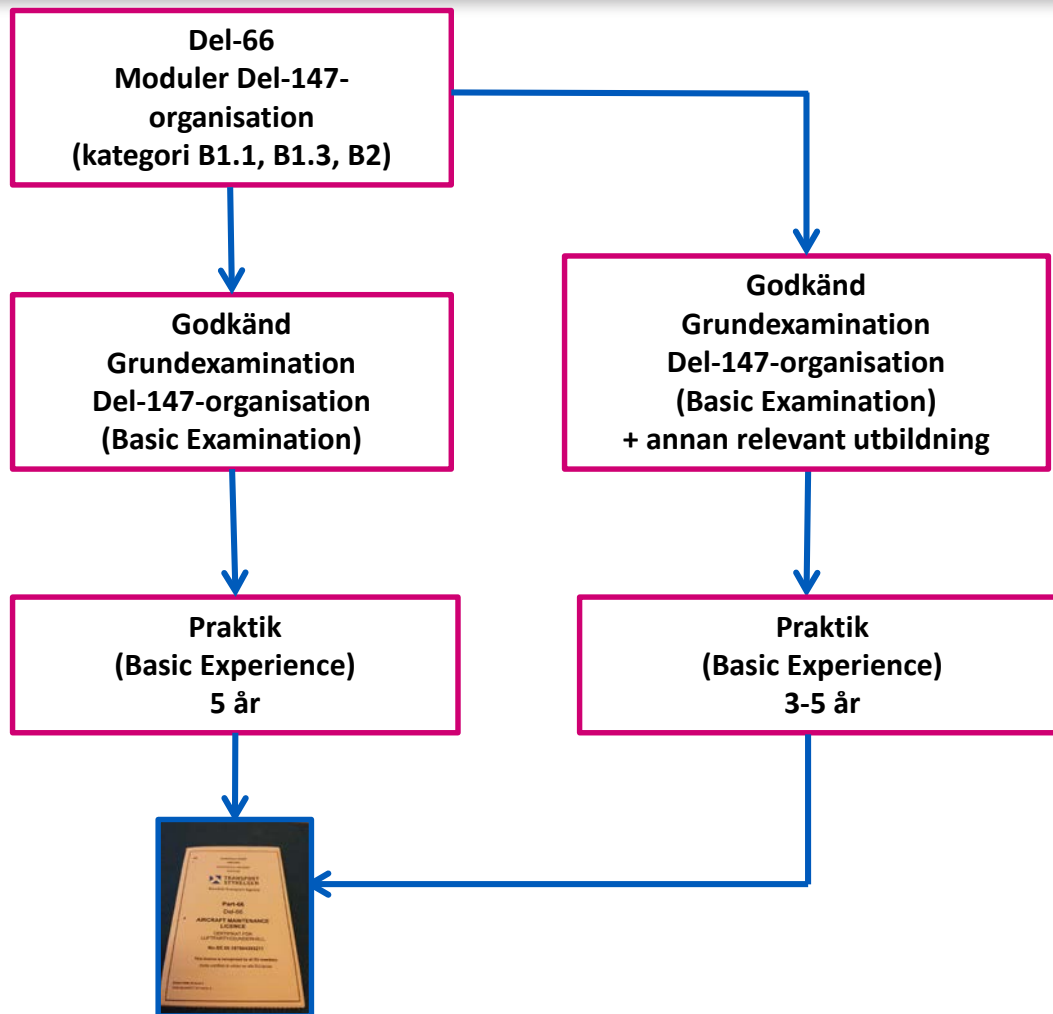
Del-66
Moduler Del-147-organisation
(kategori B1.1, B1.3, B2)

Godkänd
Grundexamination
Del-147-organisation
(Basic Examination)

Godkänd
Grundexamination
Del-147-organisation
(Basic Examination)
+ annan relevant utbildning

Praktik
(Basic Experience)
5 år

Praktik
(Basic Experience)
3-5 år

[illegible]
TRANSPORT STYRELSEN
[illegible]
Part-66
Del-66
AIRCRAFT MAINTENANCE LICENCE
CERTIFIKAT FÖR LUFTFARTYGSUNDERHÅLL
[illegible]
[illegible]